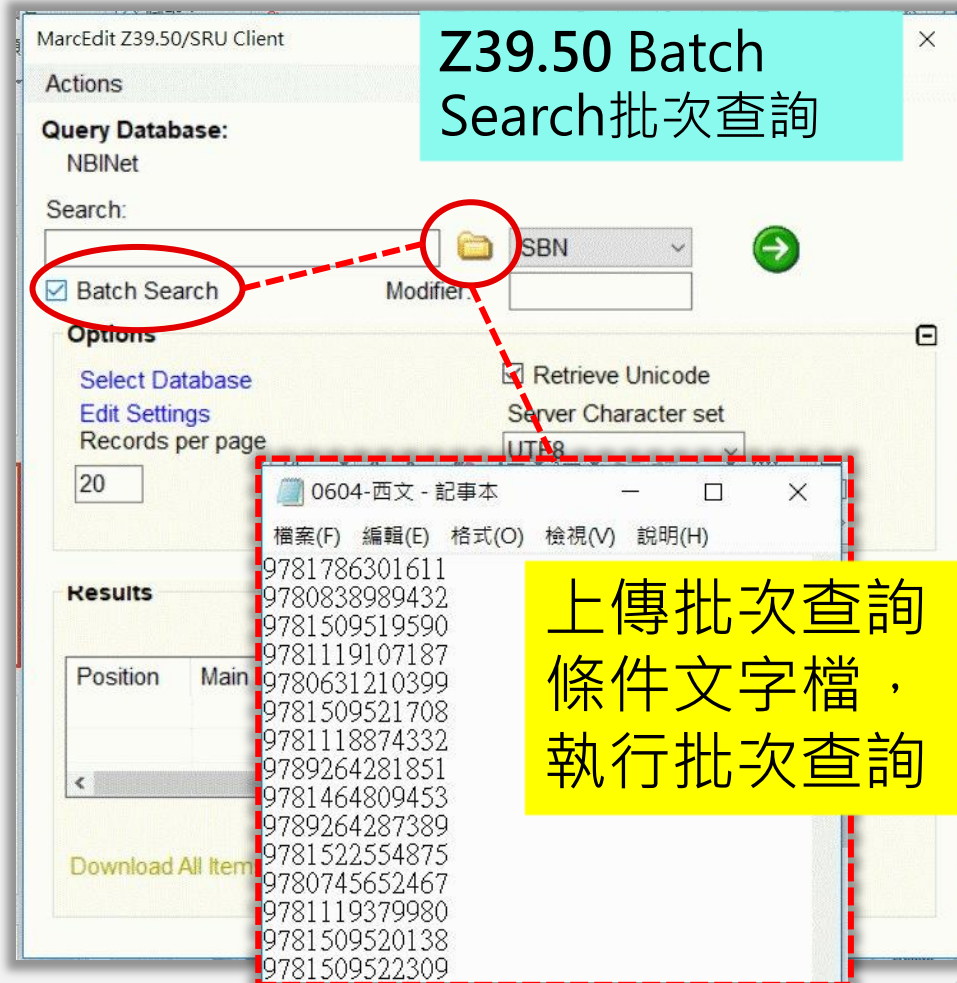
MarcEdit Z39.50/SRU Client

Actions

Query Database:
NBINet

Search:

SBN

Batch Search

Modifier:

Options

Select Database
Edit Settings
Records per page
20

Retrieve Unicode
Server Character set
UTF8

Results

Position
Main

Download All Item

Z39.50 Batch Search批次查詢

0604-西文 - 記事本

檔案(F) 編輯(E) 格式(O) 檢視(V) 說明(H)

9781786301611
9780838989432
9781509519590
9781119107187
9780631210399
9781509521708
9781118874332
9789264281851
9781464809453
9789264287389
9781522554875
9780745652467
9781119379980
9781509520138
9781509522309

上傳批次查詢條件文字檔，執行批次查詢